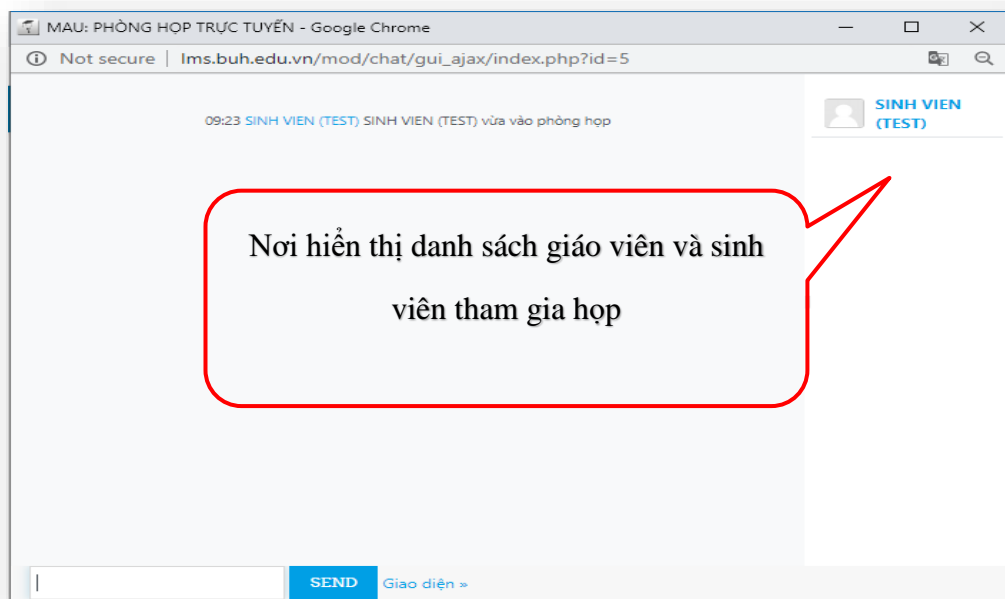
MAU: PHÒNG HỌP TRỰC TUYẾN - Google Chrome

Not secure | lms.buh.edu.vn/mod/chat/gui_ajax/index.php?id=5

09:23 SINH VIEN (TEST) SINH VIEN (TEST) vừa vào phòng họp

SINH VIEN (TEST)

Nơi hiển thị danh sách giáo viên và sinh viên tham gia họp

SEND Giao diện »